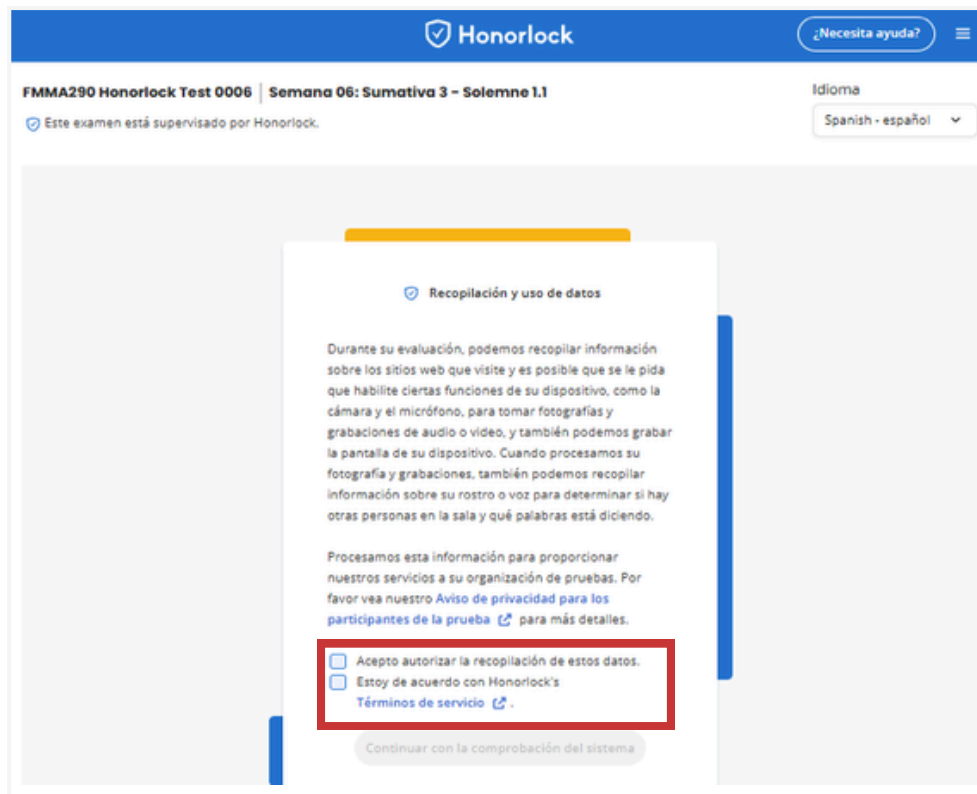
Honorlock

¿Necesita ayuda?

FMMA290 Honorlock Test 0006 | Semana 06: Sumativa 3 - Solemne 1.1

Este examen está supervisado por Honorlock.

Idioma

Spanish - español

Recopilación y uso de datos

Durante su evaluación, podemos recopilar información sobre los sitios web que visite y es posible que se le pida que habilite ciertas funciones de su dispositivo, como la cámara y el micrófono, para tomar fotografías y grabaciones de audio o video, y también podemos grabar la pantalla de su dispositivo. Cuando procesamos su fotografía y grabaciones, también podemos recopilar información sobre su rostro o voz para determinar si hay otras personas en la sala y qué palabras está diciendo.

Procesamos esta información para proporcionar nuestros servicios a su organización de pruebas. Por favor vea nuestro Aviso de privacidad para los participantes de la prueba para más detalles.

Acepto autorizar la recopilación de estos datos.

Estoy de acuerdo con Honorlock's Términos de servicio .

Continuar con la comprobación del sistema